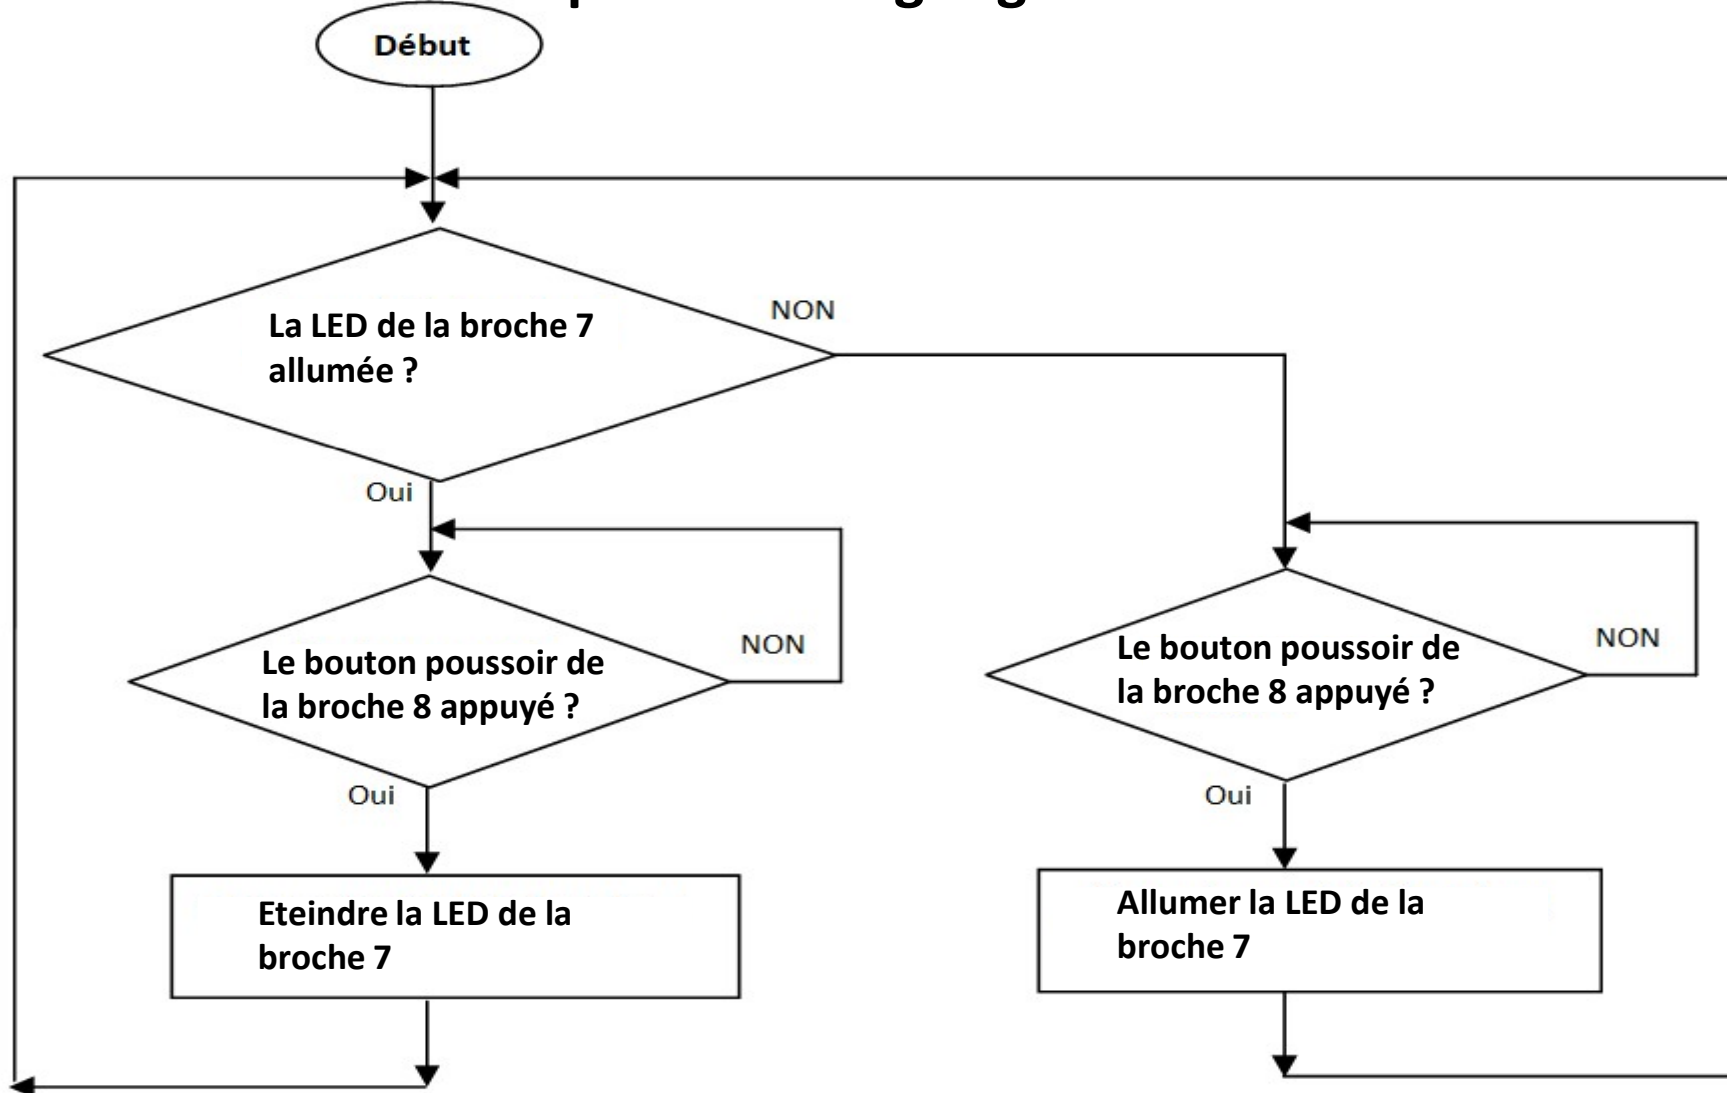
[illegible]

Début

La LED de la broche 7 allumée ?

NON

Oui

Le bouton poussoir de la broche 8 appuyé ?

NON

Oui

Eteindre la LED de la broche 7

Le bouton poussoir de la broche 8 appuyé ?

NON

Oui

Allumer la LED de la broche 7